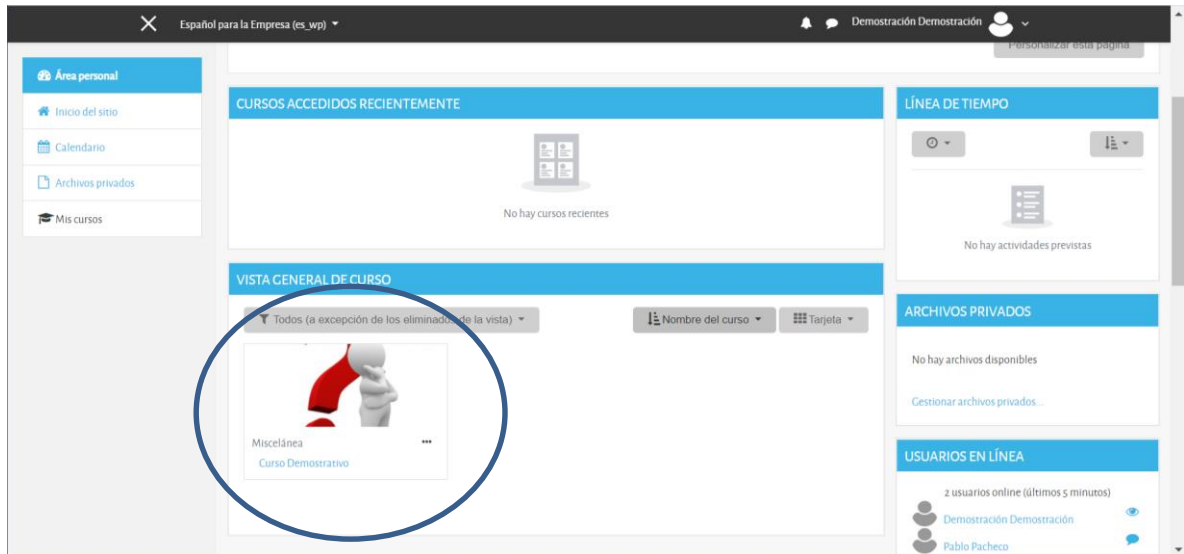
Español para la Empresa (es_wp)

Demostración Demostración

Personalizar esta página

Área personal

Inicio del sitio

Calendario

Archivos privados

Mis cursos

CURSOS ACCEDIDOS RECIENTEMENTE

No hay cursos recientes

VISTA GENERAL DE CURSO

Todos (a excepción de los eliminados de la vista)

Nombre del curso

Tarjeta

Miscelánea

Curso Demostrativo

LÍNEA DE TIEMPO

No hay actividades previstas

ARCHIVOS PRIVADOS

No hay archivos disponibles

Gestionar archivos privados...

USUARIOS EN LÍNEA

2 usuarios online (últimos 5 minutos)

Demostración Demostración

Pablo Pacheco